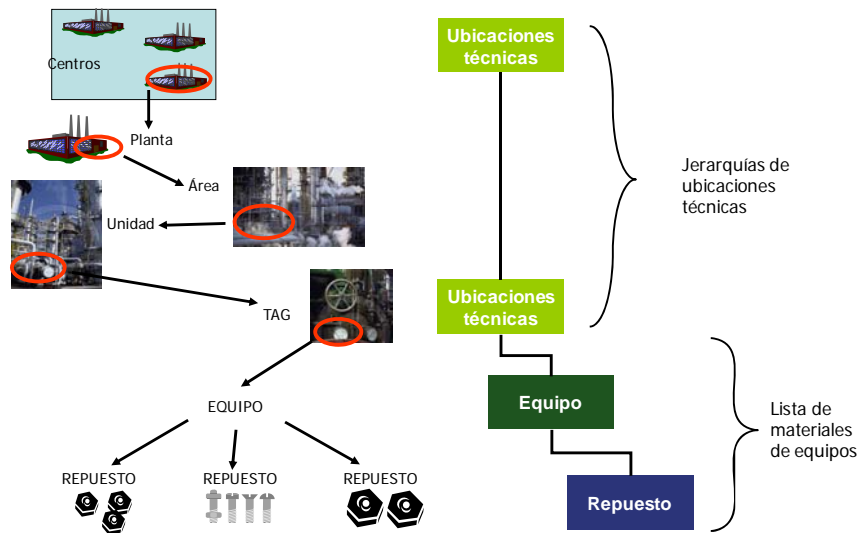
Centros

Planta

Área

Unidad

TAG

EQUIPO

REPUESTO

REPUESTO

REPUESTO

Ubicaciones técnicas

Ubicaciones técnicas

Equipo

Repuesto

Jerarquías de ubicaciones técnicas

Lista de materiales de equipos